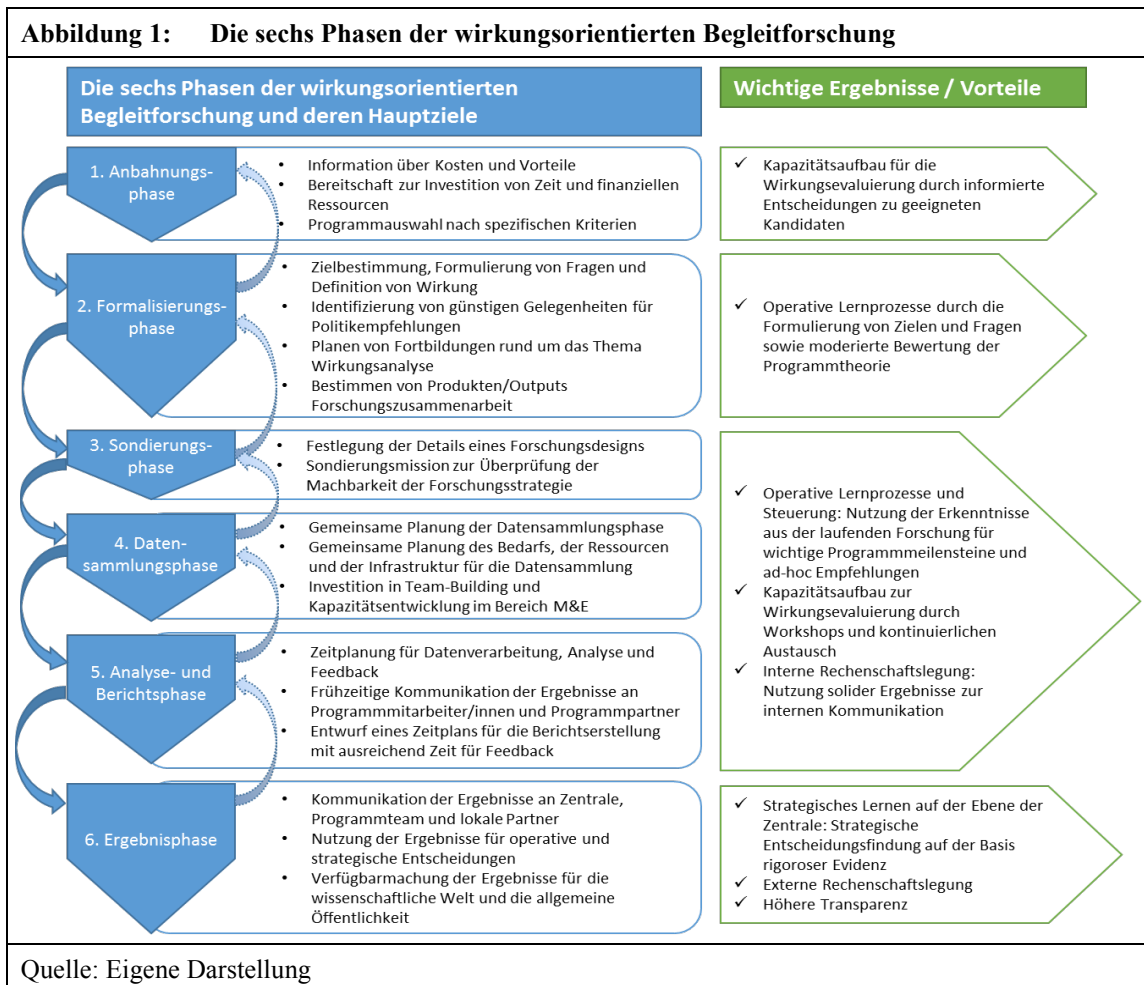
Abbildung 1: Die sechs Phasen der wirkungsorientierten Begleitforschung

Die sechs Phasen der wirkungsorientierten Begleitforschung und deren Hauptziele

Wichtige Ergebnisse / Vorteile

1. Anbahnungsphase

- Information über Kosten und Vorteile
- Bereitschaft zur Investition von Zeit und finanziellen Ressourcen
- Programmauswahl nach spezifischen Kriterien

✓ Kapazitätsaufbau für die Wirkungsevaluierung durch informierte Entscheidungen zu geeigneten Kandidaten

2. Formalisierungsphase

- Zielbestimmung, Formulierung von Fragen und Definition von Wirkung
- Identifizierung von günstigen Gelegenheiten für Politikempfehlungen
- Planen von Fortbildungen rund um das Thema Wirkungsanalyse
- Bestimmen von Produkten/Outputs Forschungszusammenarbeit

✓ Operative Lernprozesse durch die Formulierung von Zielen und Fragen sowie moderierte Bewertung der Programmtheorie

3. Sondierungsphase

- Festlegung der Details eines Forschungsdesigns
- Sondierungsmission zur Überprüfung der Machbarkeit der Forschungsstrategie

4. Datensammlungsphase

- Gemeinsame Planung der Datensammlungsphase
- Gemeinsame Planung des Bedarfs, der Ressourcen und der Infrastruktur für die Datensammlung
- Investition in Team-Building und Kapazitätsentwicklung im Bereich M&E

5. Analyse- und Berichtsphase

- Zeitplanung für Datenverarbeitung, Analyse und Feedback
- Frühzeitige Kommunikation der Ergebnisse an Programmmitarbeiter/innen und Programmpartner
- Entwurf eines Zeitplans für die Berichtserstellung mit ausreichend Zeit für Feedback

✓ Operative Lernprozesse und Steuerung: Nutzung der Erkenntnisse aus der laufenden Forschung für wichtige Programmmeilensteine und ad-hoc Empfehlungen
✓ Kapazitätsaufbau zur Wirkungsevaluierung durch Workshops und kontinuierlichen Austausch
✓ Interne Rechenschaftslegung: Nutzung solider Ergebnisse zur internen Kommunikation

6. Ergebnisphase

- Kommunikation der Ergebnisse an Zentrale, Programmteam und lokale Partner
- Nutzung der Ergebnisse für operative und strategische Entscheidungen
- Verfügbarmachung der Ergebnisse für die wissenschaftliche Welt und die allgemeine Öffentlichkeit

✓ Strategisches Lernen auf der Ebene der Zentrale: Strategische Entscheidungsfindung auf der Basis rigoroser Evidenz
✓ Externe Rechenschaftslegung
✓ Höhere Transparenz

Quelle: Eigene Darstellung